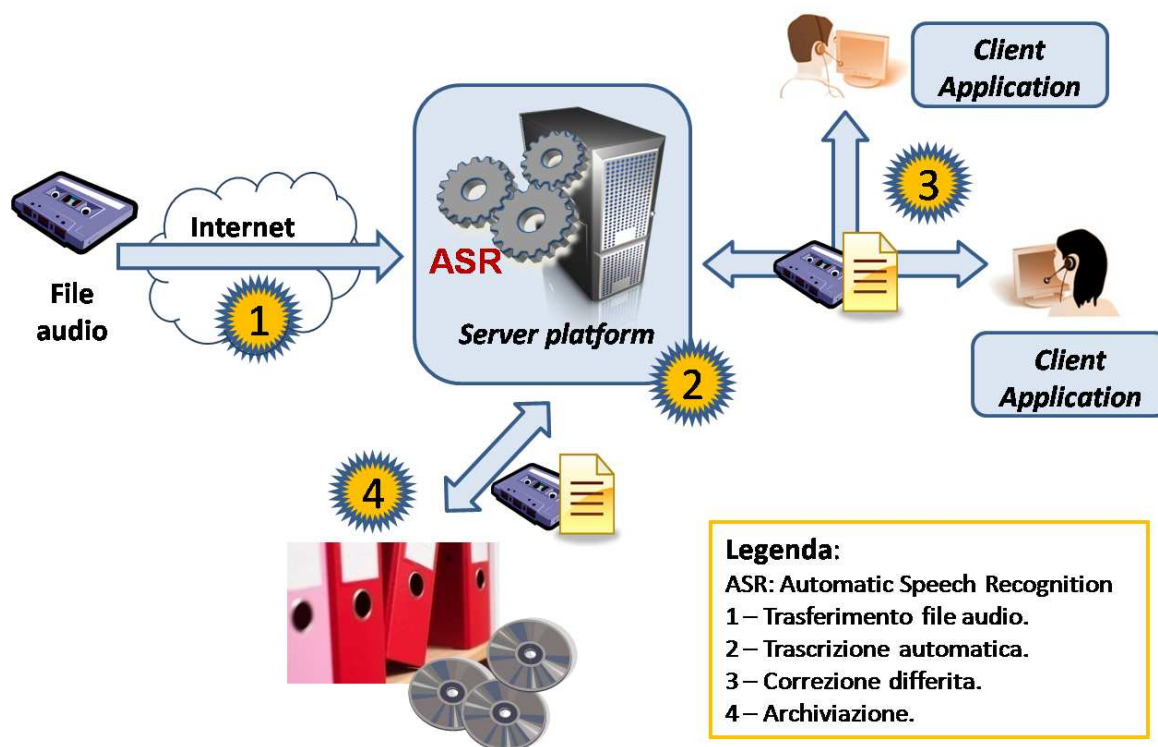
Client Application

3

Internet

ASR

File audio

1

Server platform

2

Client Application

4

Legenda:
ASR: Automatic Speech Recognition
1 – Trasferimento file audio.
2 – Trascrizione automatica.
3 – Correzione differita.
4 – Archiviazione.